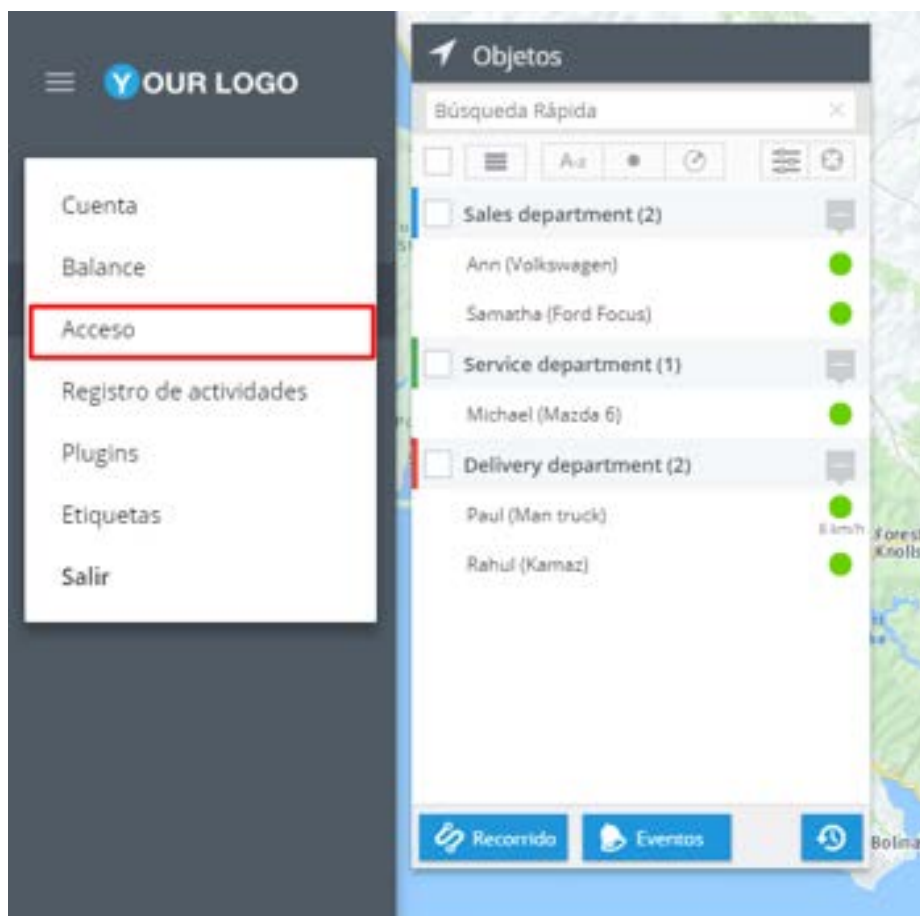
YOUR LOGO

Cuenta

Balance

Acceso

Registro de actividades

Plugins

Etiquetas

Salir

Objetos

Búsqueda Rápida

Az

Sales department (2)

Ann (Volkswagen)

Samatha (Ford Focus)

Service department (1)

Michael (Mazda 6)

Delivery department (2)

Paul (Man truck)

Rahul (Kamaz)

Recorrido

Eventos